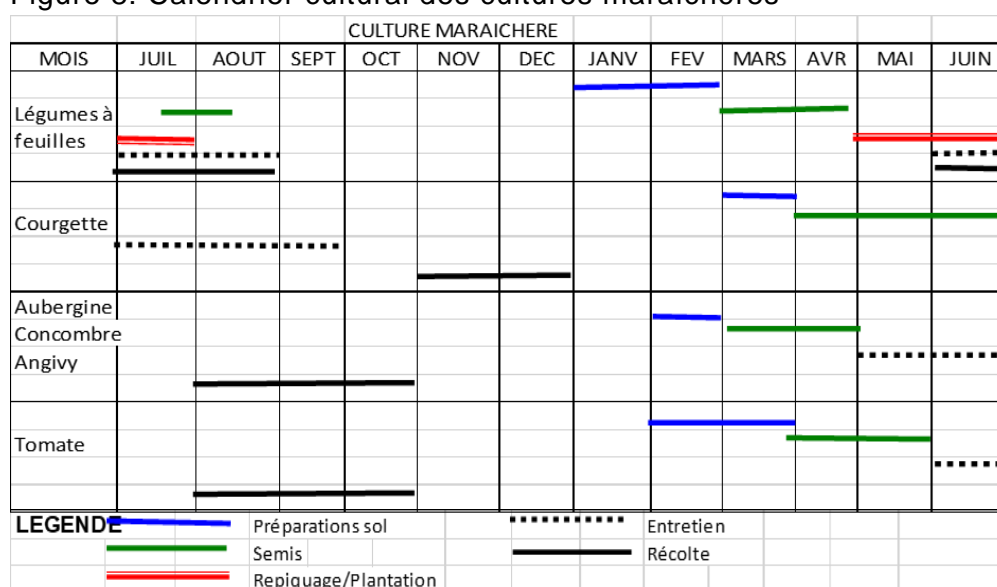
Figure 3: Calendrier cultural des cultures maraîchères

CULTURE MARAICHERE

| MOIS | JUIL | AOUT | SEPT | OCT | NOV | DEC | JANV | FEV | MARS | AVR | MAI | JUIN |
|---|---|---|---|---|---|---|---|---|---|---|---|---|
| Légumes à feuilles | | | | | | | | | | | | |
| Courgette | | | | | | | | | | | | |
| Aubergine Concombre Angivy | | | | | | | | | | | | |
| Tomate | | | | | | | | | | | | |

LEGENDE
Préparations sol
Entretien
Semis
Récolte
Repiquage/Plantation